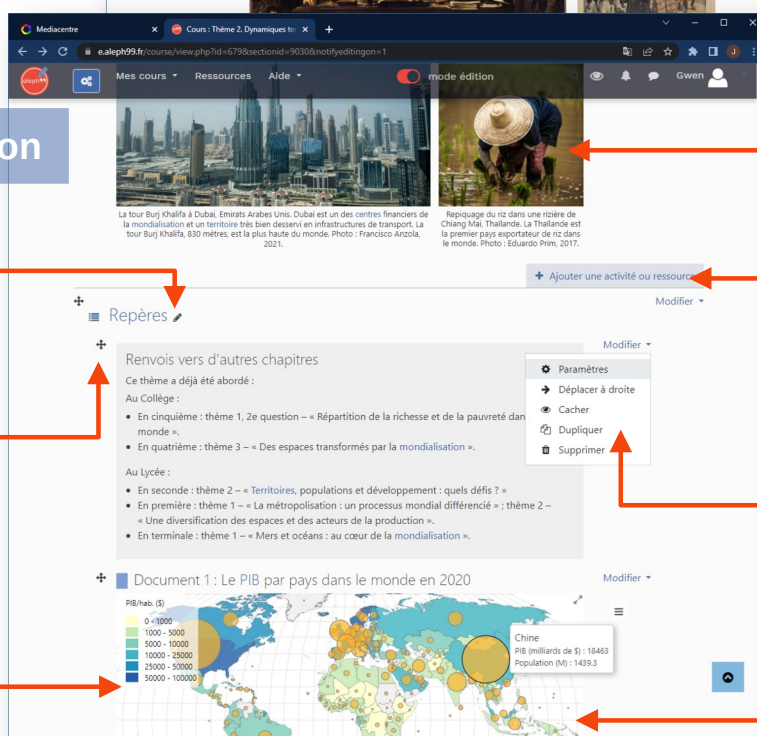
Mediacentre
Cours : Thème 2. Dynamiques te
e.aleph99.fr/course/view.php?id=679&sectionid=9030&notifyeditingon=1

Mes cours Ressources Aide mode édition Gwen

on

La tour Burj Khalifa à Dubaï, Emirats Arabes Unis. Dubaï est un des centres financiers de la mondialisation et un territoire très bien desservi en infrastructures de transport. La tour Burj Khalifa, 830 mètres, est la plus haute du monde. Photo : Francisco Anzola, 2021.

Repiquage du riz dans une rizière de Chiang Mai, Thaïlande. La Thaïlande est la premier pays exportateur de riz dans le monde. Photo : Eduardo Prim, 2017.

+ Ajouter une activité ou ressource

Modifier

Repères

Modifier

Renvois vers d'autres chapitres

Ce thème a déjà été abordé :

Au Collège :

- En cinquième : thème 1, 2e question – « Répartition de la richesse et de la pauvreté dan monde ».
- En quatrième : thème 3 – « Des espaces transformés par la mondialisation ».

Au Lycée :

- En seconde : thème 2 – « Territoires, populations et développement : quels défis ? »
- En première : thème 1 – « La métropolisation : un processus mondial différencié » ; thème 2 – « Une diversification des espaces et des acteurs de la production ».
- En terminale : thème 1 – « Mers et océans : au cœur de la mondialisation ».

Paramètres
Déplacer à droite
Cacher
Dupliquer
Supprimer

Document 1 : Le PIB par pays dans le monde en 2020

Modifier

PIB/hab. ($)
0 - 1000
1000 - 5000
5000 - 10000
10000 - 25000
25000 - 50000
50000 - 100000

Chine
PIB (milliards de $) : 18463
Population (M) : 1439.3